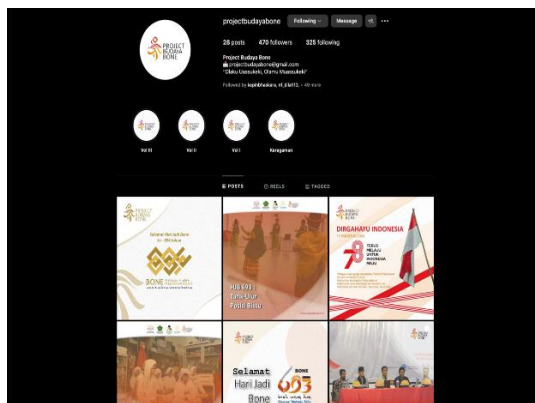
PROJECT BUDAYA BONE

projectbudayabone Following Message

28 posts 470 followers 325 following

Project Budaya Bone
projectbudayabone@gmail.com
"Olaku Usasuleki, Olamu Usasuleki"

Followed by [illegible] + 48 more

Vol II Vol II Vol I Keragaman

POSTS REELS TAGGED

PROJECT BUDAYA BONE

Selamat Hari Jadi Bone ke-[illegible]

BONE

HJB 693 : Tarian Lulo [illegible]

DIRGAHAYU INDONESIA

78

TERUS MELAJU UNTUK INDONESIA MAJU

Selamat Hari Jadi Bone

BONE 693